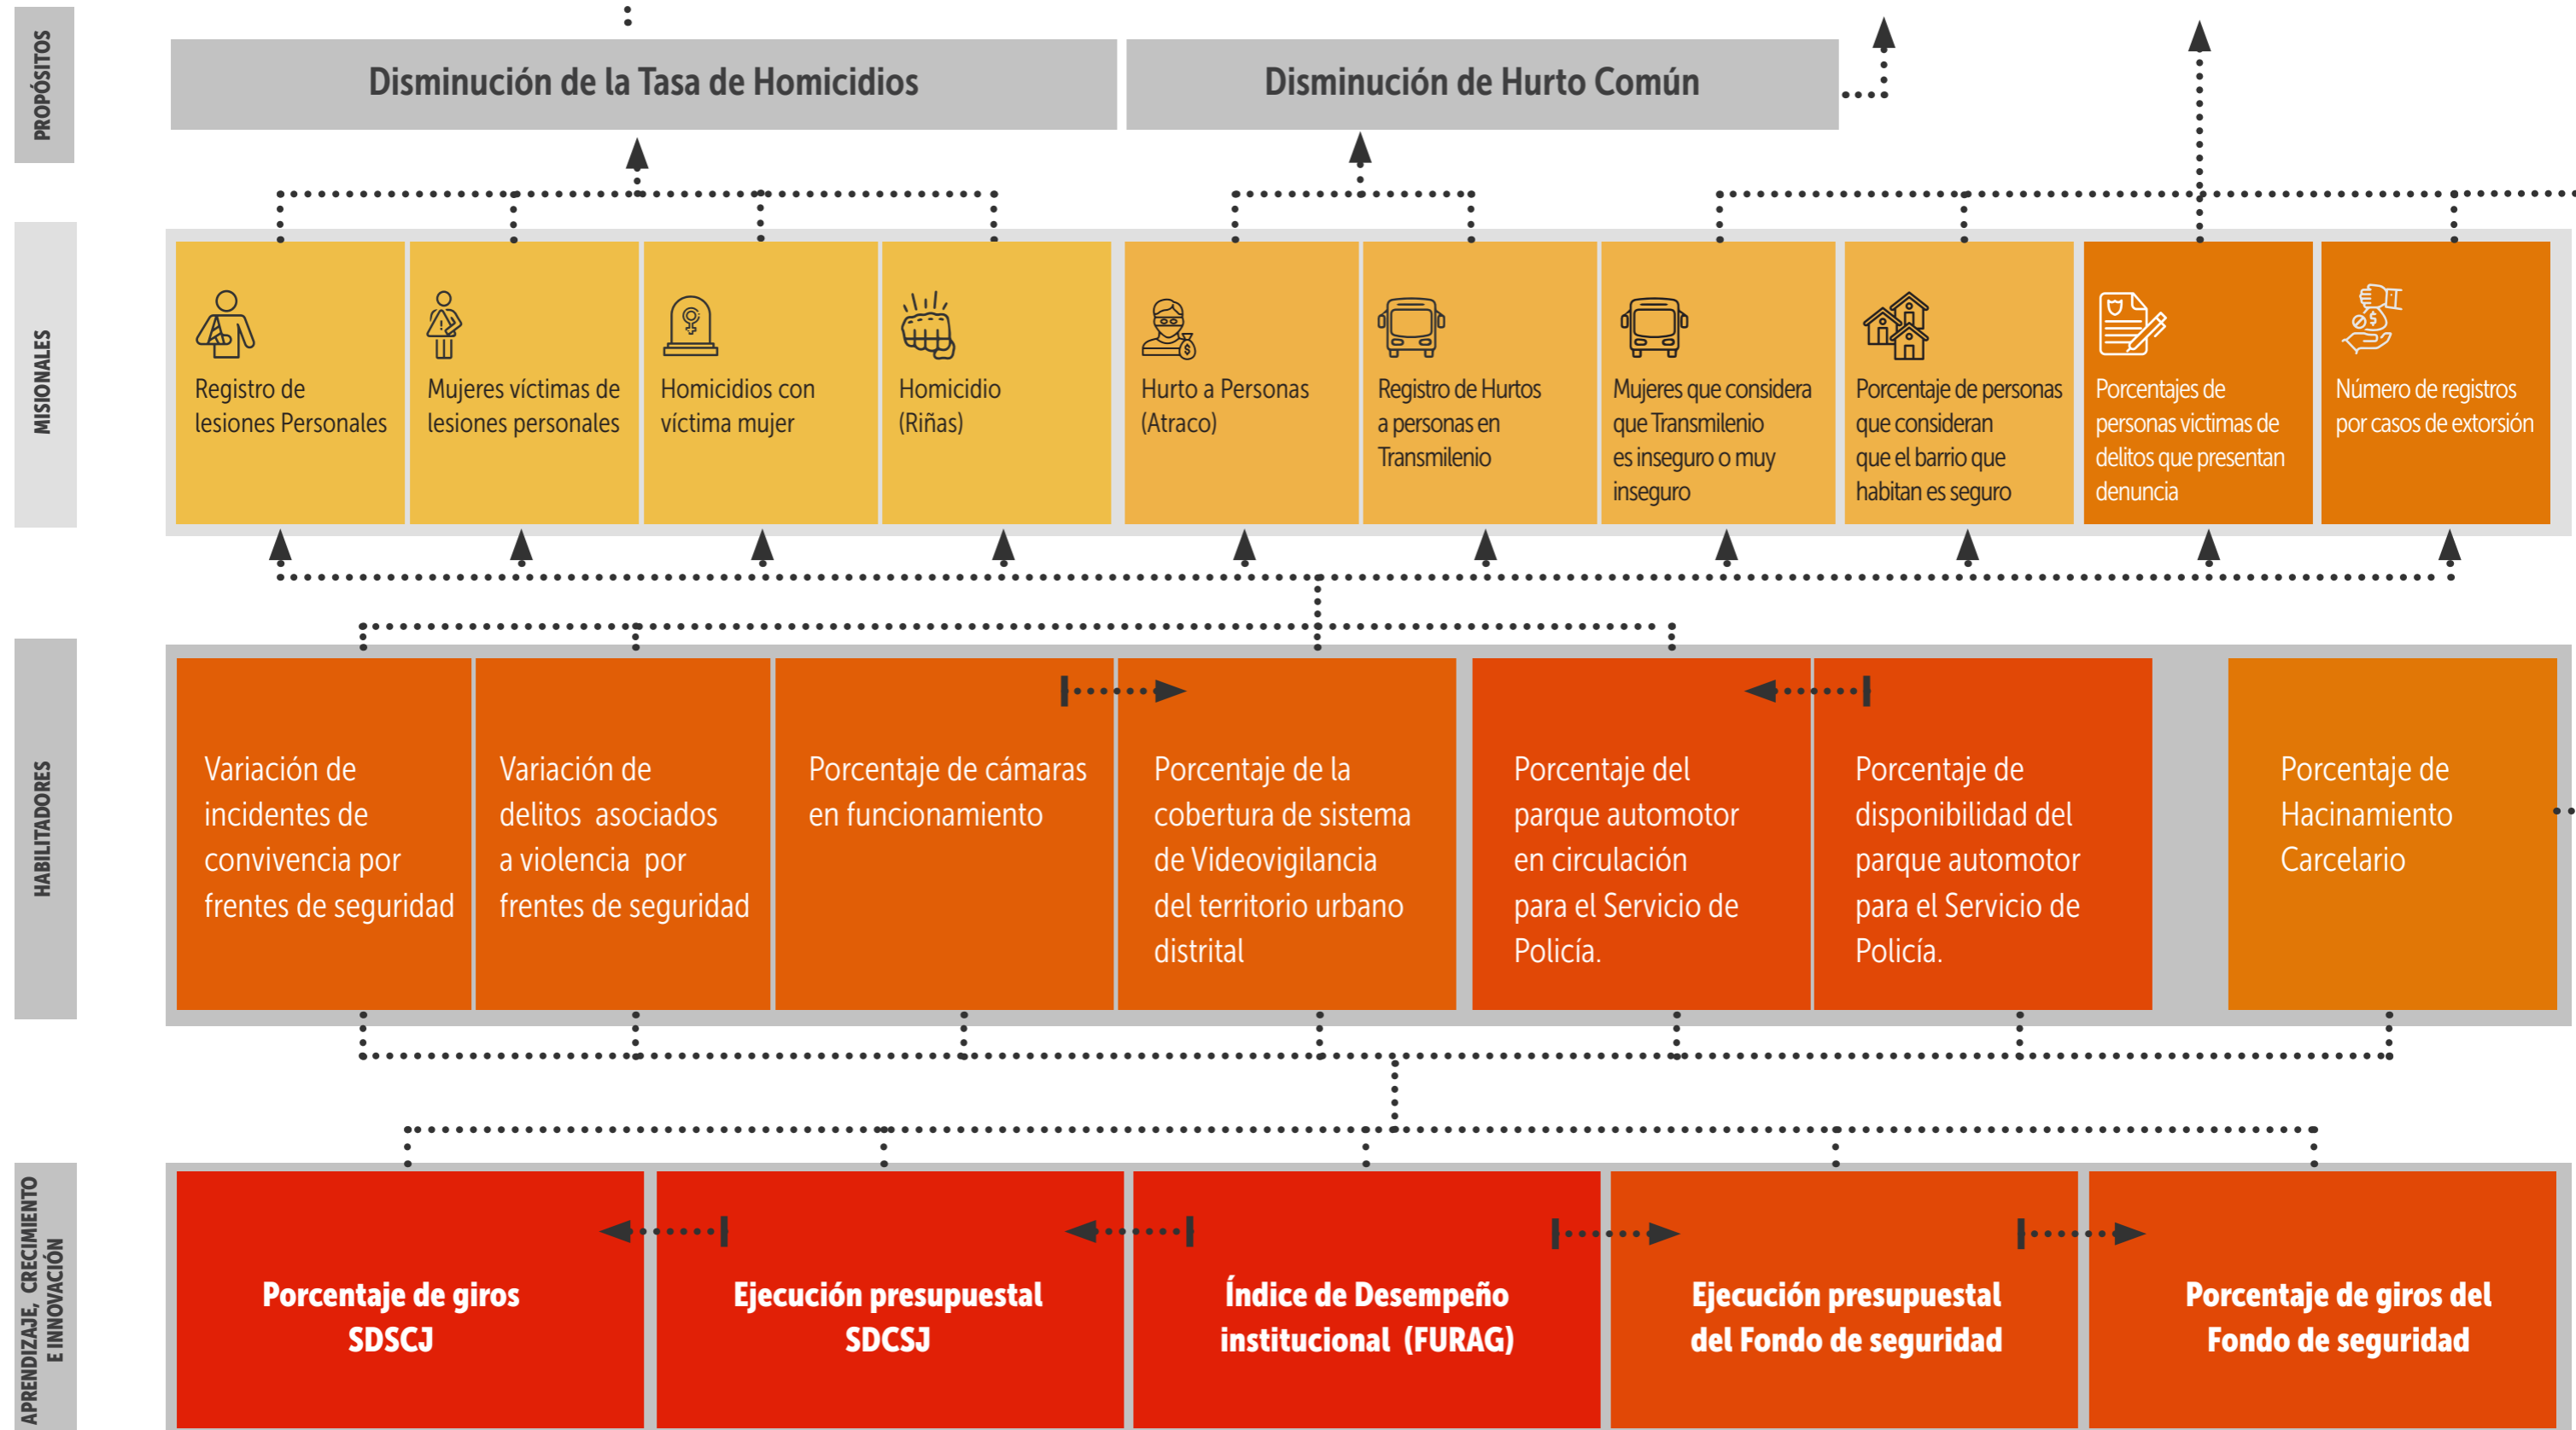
PROPÓSITOS

Disminución de la Tasa de Homicidios

Disminución de Hurto Común

MISIONALES

Registro de lesiones Personales

Mujeres víctimas de lesiones personales

Homicidios con víctima mujer

Homicidio (Riñas)

Hurto a Personas (Atraco)

Registro de Hurtos a personas en Transmilenio

Mujeres que considera que Transmilenio es inseguro o muy inseguro

Porcentaje de personas que consideran que el barrio que habitan es seguro

Porcentajes de personas victimas de delitos que presentan denuncia

Número de registros por casos de extorsión

HABILITADORES

Variación de incidentes de convivencia por frentes de seguridad

Variación de delitos asociados a violencia por frentes de seguridad

Porcentaje de cámaras en funcionamiento

Porcentaje de la cobertura de sistema de Videovigilancia del territorio urbano distrital

Porcentaje del parque automotor en circulación para el Servicio de Policía.

Porcentaje de disponibilidad del parque automotor para el Servicio de Policía.

Porcentaje de Hacinamiento Carcelario

APRENDIZAJE, CRECIMIENTO E INNOVACIÓN

Porcentaje de giros SDSCJ

Ejecución presupuestal SDCSJ

Índice de Desempeño institucional (FURAG)

Ejecución presupuestal del Fondo de seguridad

Porcentaje de giros del Fondo de seguridad